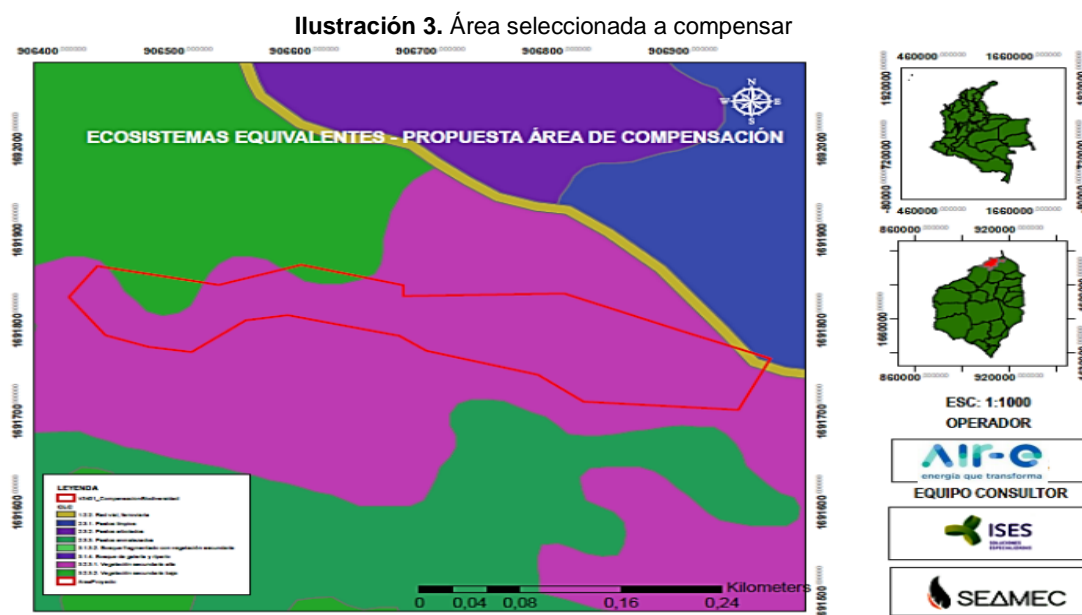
**Ilustración 3.** Área seleccionada a compensar

906400 906500 906600 906700 906800 906900

ECOSISTEMAS EQUIVALENTES - PROPUESTA ÁREA DE COMPENSACIÓN

N
S
E

1692000 1691900 1691800 1691700 1691600 1691500

LEYENDA
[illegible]_CompensacionBiodiversidad
CLC
1.2.2. Red vial, ferroviaria
2.3.1. Pastos limpios
2.3.2. Pastos arbolados
2.3.3. Pastos enmalezados
3.1.3.2. Bosque fragmentado con vegetación secundaria
3.1.4. Bosque de galería y ripario
3.2.3.1. Vegetación secundaria alta
3.2.3.2. Vegetación secundaria baja
AreaProyecto

Kilometers
0 0,04 0,08 0,16 0,24

460000 1660000
1920000
720000
-480000
460000 1660000

860000 920000
1680000
860000 920000

ESC: 1:1000
OPERADOR
AIR-e
energía que transforma
EQUIPO CONSULTOR
ISES
SEAMEC